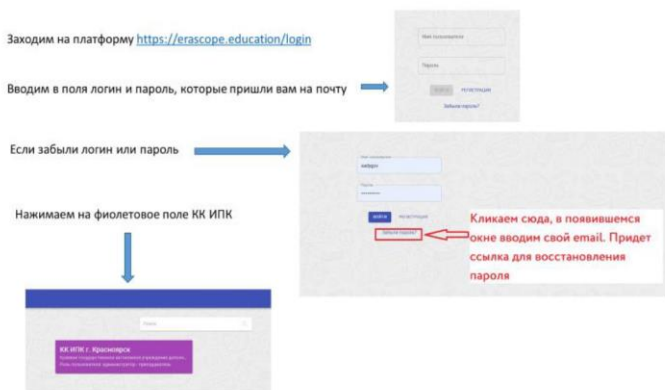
Заходим на платформу https://erascope.education/login

Имя пользователя
Пароль
ВОЙТИ РЕГИСТРАЦИЯ
Забыли пароль?

Вводим в поля логин и пароль, которые пришли вам на почту

Если забыли логин или пароль

Имя пользователя
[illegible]
Пароль
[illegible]
ВОЙТИ РЕГИСТРАЦИЯ
Забыли пароль?

Кликаем сюда, в появившемся окне вводим свой email. Придет ссылка для восстановления пароля

Нажимаем на фиолетовое поле КК ИПК

Поиск
КК ИПК г. Красноярск
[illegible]